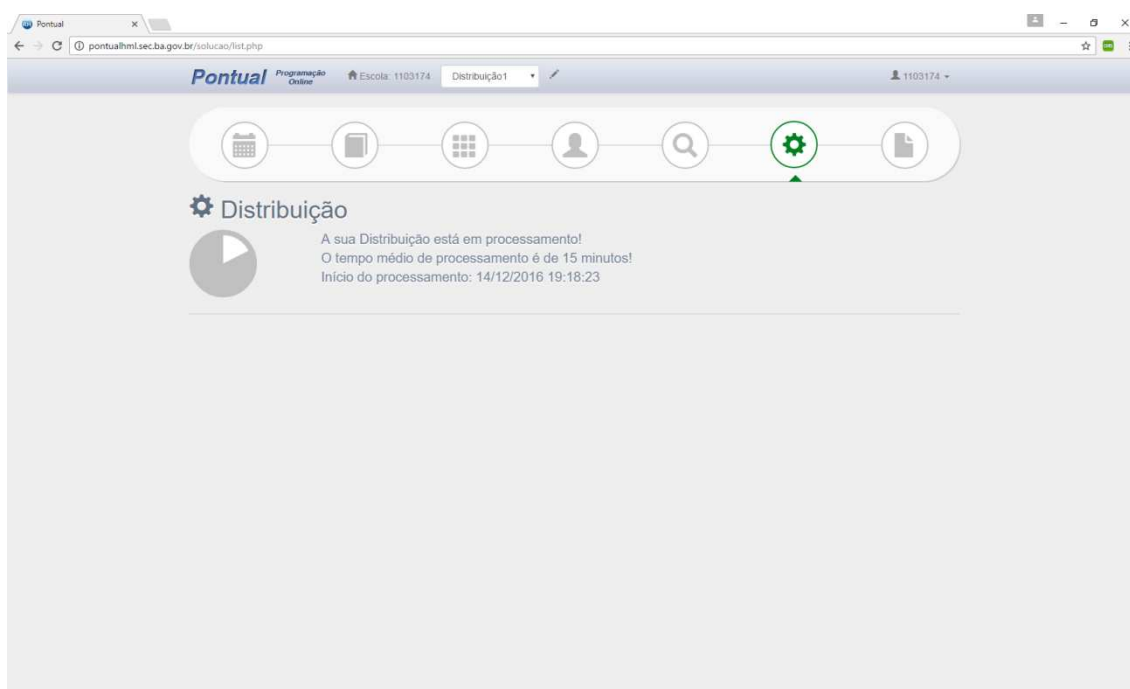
Pontual ×

pontualhml.sec.ba.gov.br/solucao/list.php

Pontual Programação Online Escola: 1103174 Distribuição1 1103174

Distribuição

A sua Distribuição está em processamento!
O tempo médio de processamento é de 15 minutos!
Início do processamento: 14/12/2016 19:18:23